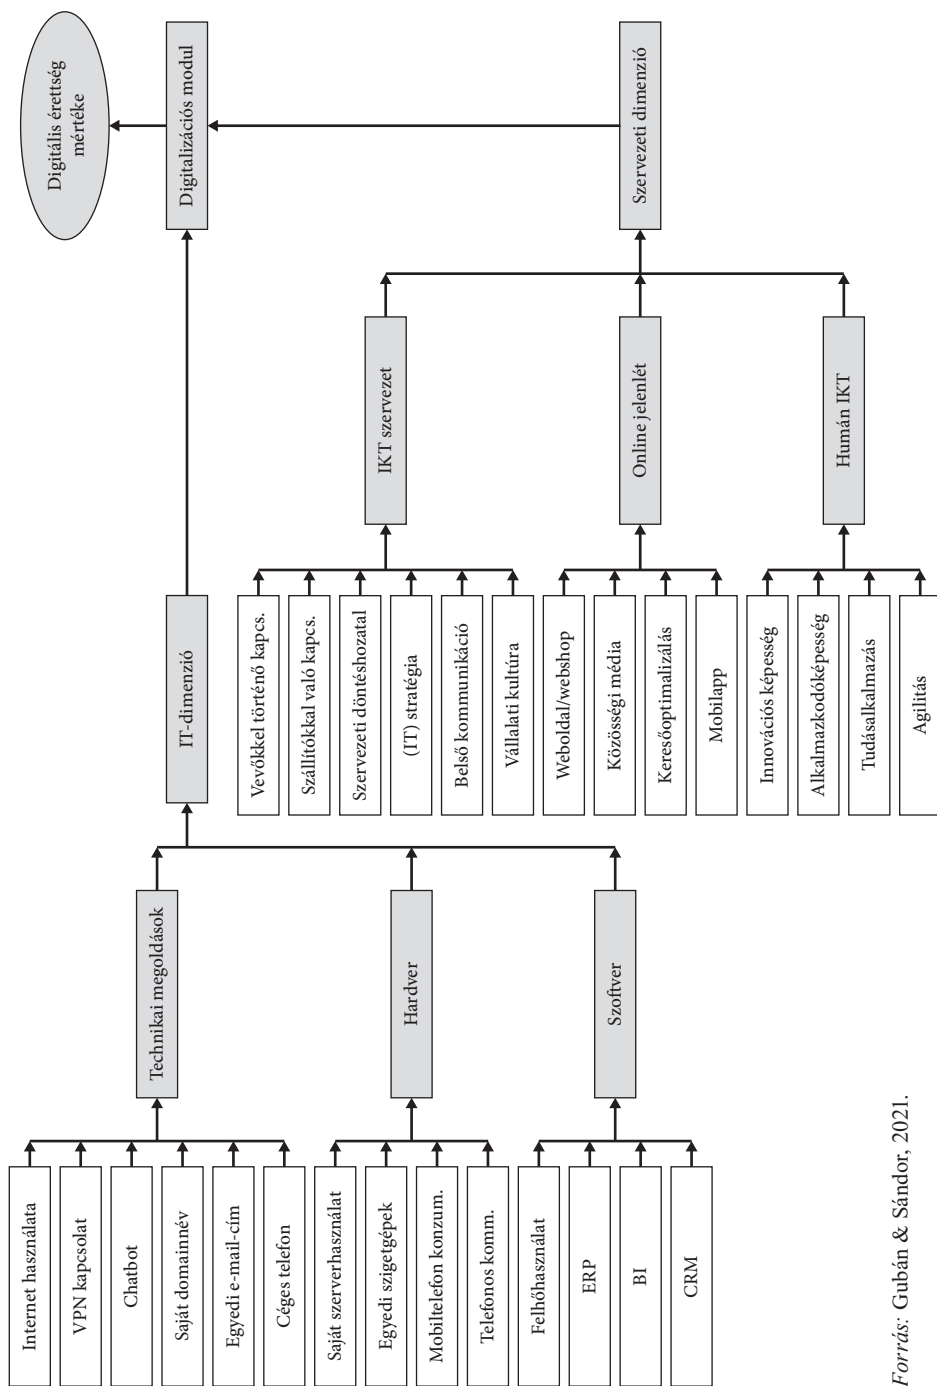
Digitális érettség mértéke

Digitalizációs modul

Szervezeti dimenzió

IT-dimenzió

IKT szervezet

Online jelenlét

Humán IKT

Vevőkkel történő kapcs.

Szállítókkal való kapcs.

Szervezeti döntéshozatal

(IT) stratégia

Belső kommunikáció

Vállalati kultúra

Weboldal/webshop

Közösségi média

Keresőoptimalizálás

Mobilapp

Innovációs képesség

Alkalmazkodóképesség

Tudásalkalmazás

Agilitás

Technikai megoldások

Hardver

Szoftver

Internet használata

VPN kapcsolat

Chatbot

Saját domainnév

Egyedi e-mail-cím

Céges telefon

Saját szerverhasználat

Egyedi szigetgépek

Mobiltelefon konzum.

Telefonos komm.

Felhőhasználat

ERP

BI

CRM

Forrás: Gubán & Sándor, 2021.